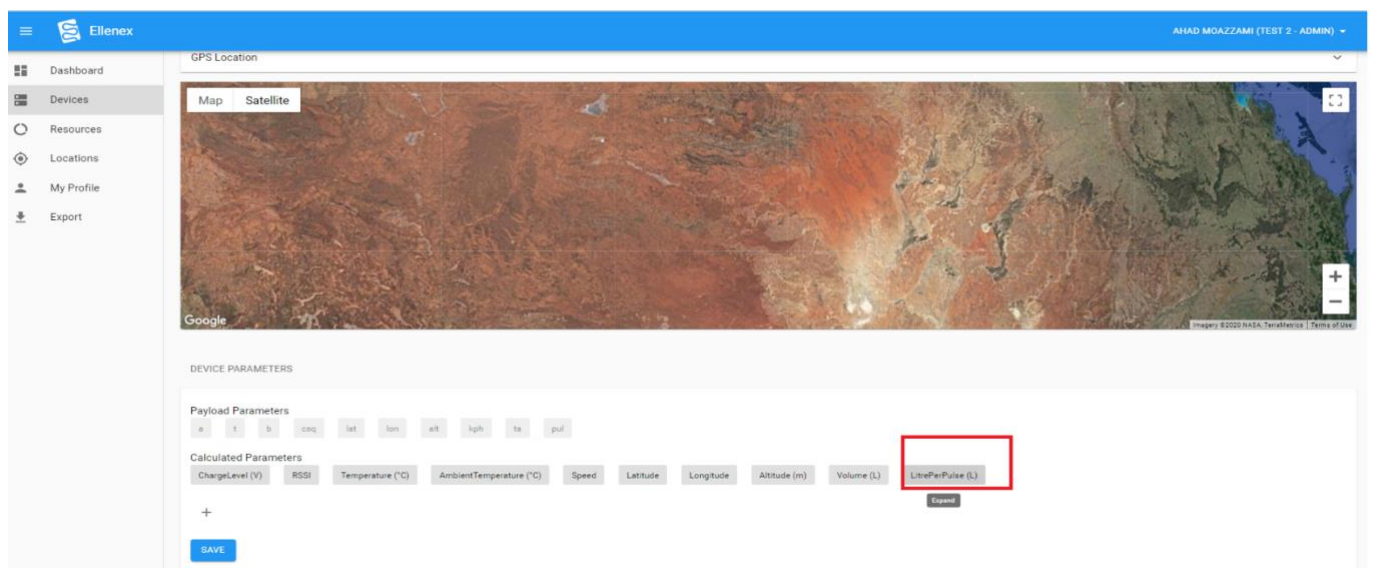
Ellenex

AHAD MOAZZAMI (TEST 2 - ADMIN)

Dashboard
Devices
Resources
Locations
My Profile
Export

GPS Location

Map Satellite

Google

Imagery ©2020 NASA, TerraMetrics | Terms of Use

DEVICE PARAMETERS

Payload Parameters
a t b csq lat lon alt kph ts pul

Calculated Parameters
ChargeLevel (V) RSSI Temperature (°C) AmbientTemperature (°C) Speed Latitude Longitude Altitude (m) Volume (L) LitrePerPulse (L)

Expand

+

SAVE